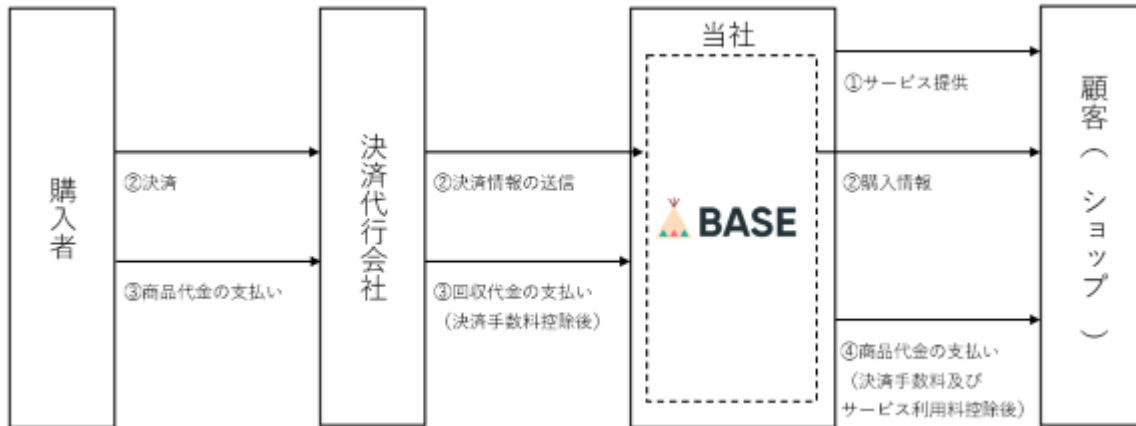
購入者

②決済

③商品代金の支払い

決済代行会社

②決済情報の送信

③回収代金の支払い
（決済手数料控除後）

当社

BASE

①サービス提供

②購入情報

④商品代金の支払い
（決済手数料及び
サービス利用料控除後）

顧客（ショップ）